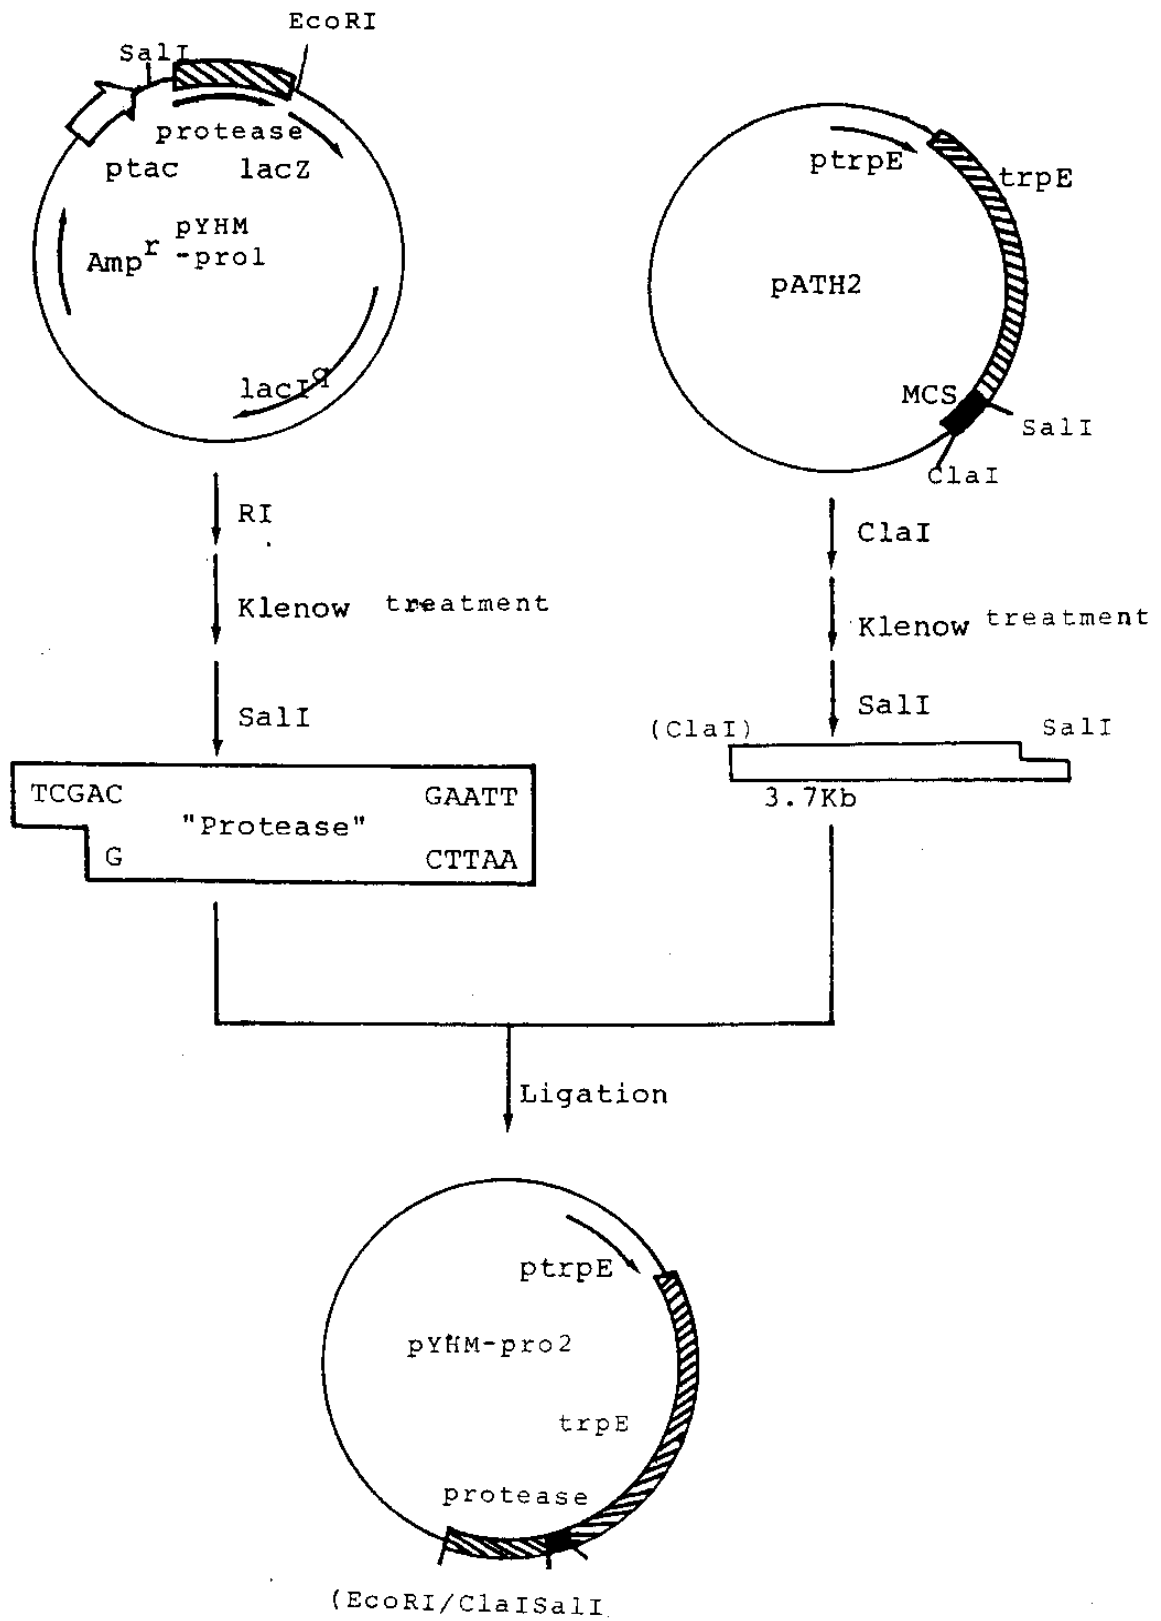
EcoRI
SalI
protease
ptac
lacZ
pYHM -pro1
$Amp^r$
$lacI^q$

ptrpE
trpE
pATH2
MCS
SalI
ClaI

RI
Klenow treatment
SalI

ClaI
Klenow treatment
SalI

TCGAC
G
"Protease"
GAATT
CTTAA

(ClaI)
SalI
3.7Kb

Ligation

ptrpE
pYHM-pro2
trpE
protease
(EcoRI/ClaISalI